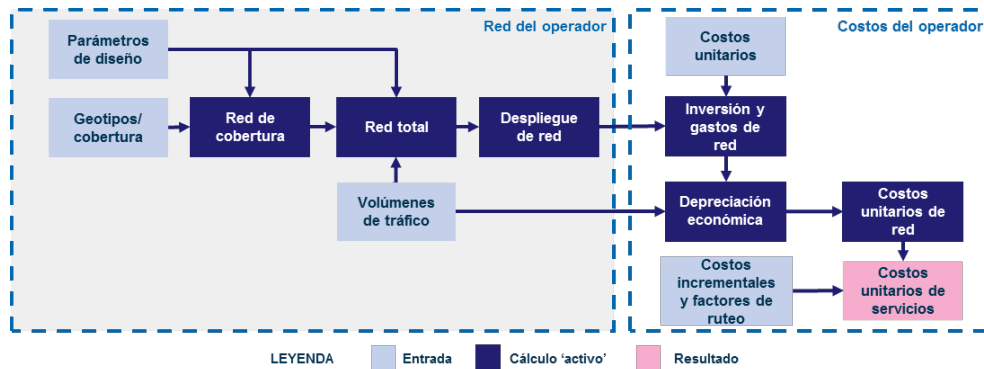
Red del operador

Parámetros de diseño

Geotipos/ cobertura

Red de cobertura

Red total

Despliegue de red

Volúmenes de tráfico

Costos del operador

Costos unitarios

Inversión y gastos de red

Depreciación económica

Costos unitarios de red

Costos incrementales y factores de ruteo

Costos unitarios de servicios

LEYENDA Entrada Cálculo ‘activo’ Resultado